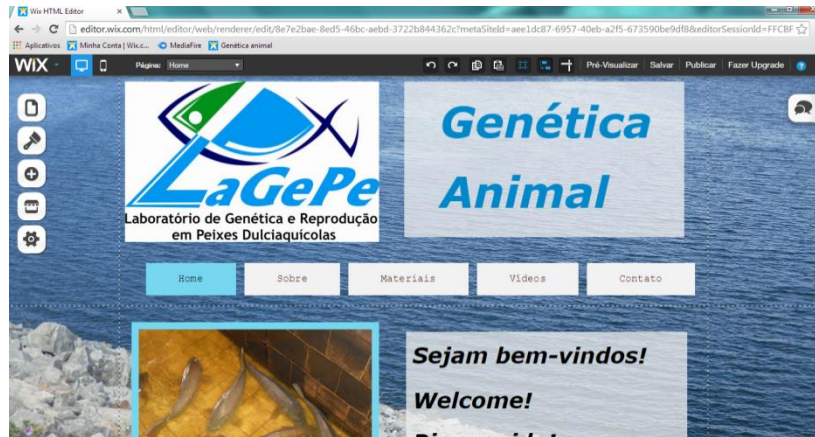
Wix HTML Editor

editor.wix.com/html/editor/web/renderer/edit/8e7e2bae-8ed5-46bc-aebd-3722b844362c?metaSiteId=aee1dc87-6957-40eb-a2f5-673590be9df8&editorSessionId=FFCBF

Aplicativos Minha Conta | Wix.c... MediaFire Genética animal

WIX Página: Home Pré-Visualizar Salvar Publicar Fazer Upgrade

LaGePe
Laboratório de Genética e Reprodução em Peixes Dulciaquícolas

Genética Animal

Home Sobre Materiais Videos Contato

Sejam bem-vindos!

Welcome!

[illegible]